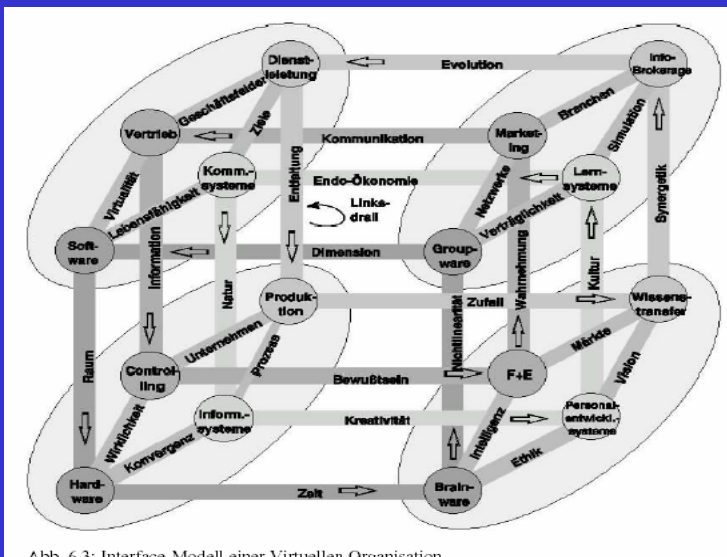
Dienst-leistung
Evolution
Info-Brokerage
Geschäftsfelder
Ziele
Vertrieb
Kommunikation
Marketing
Branchen
Simulation
Komm.-systeme
Endo-Ökonomie
Lern-systeme
Virtualität
Lebensfähigkeit
Entfaltung
Links-drall
Netzwerke
Verträglichkeit
Synergetik
Soft-ware
Dimension
Group-ware
Information
Natur
Produk-tion
Zufall
Wahrnehmung
Kultur
Wissens-transfer
Nichtlinearität
Unternehmen
Raum
Control-ling
Prozess
Bewußtsein
F+E
Märkte
Vision
Wirklichkeit
Inform.-systeme
Kreativität
Personal-entwickl.-systeme
Konvergenz
Intelligenz
Ethik
Hard-ware
Zeit
Brain-ware

Abb. 6.3: Interface-Modell einer Virtuellen Organisation